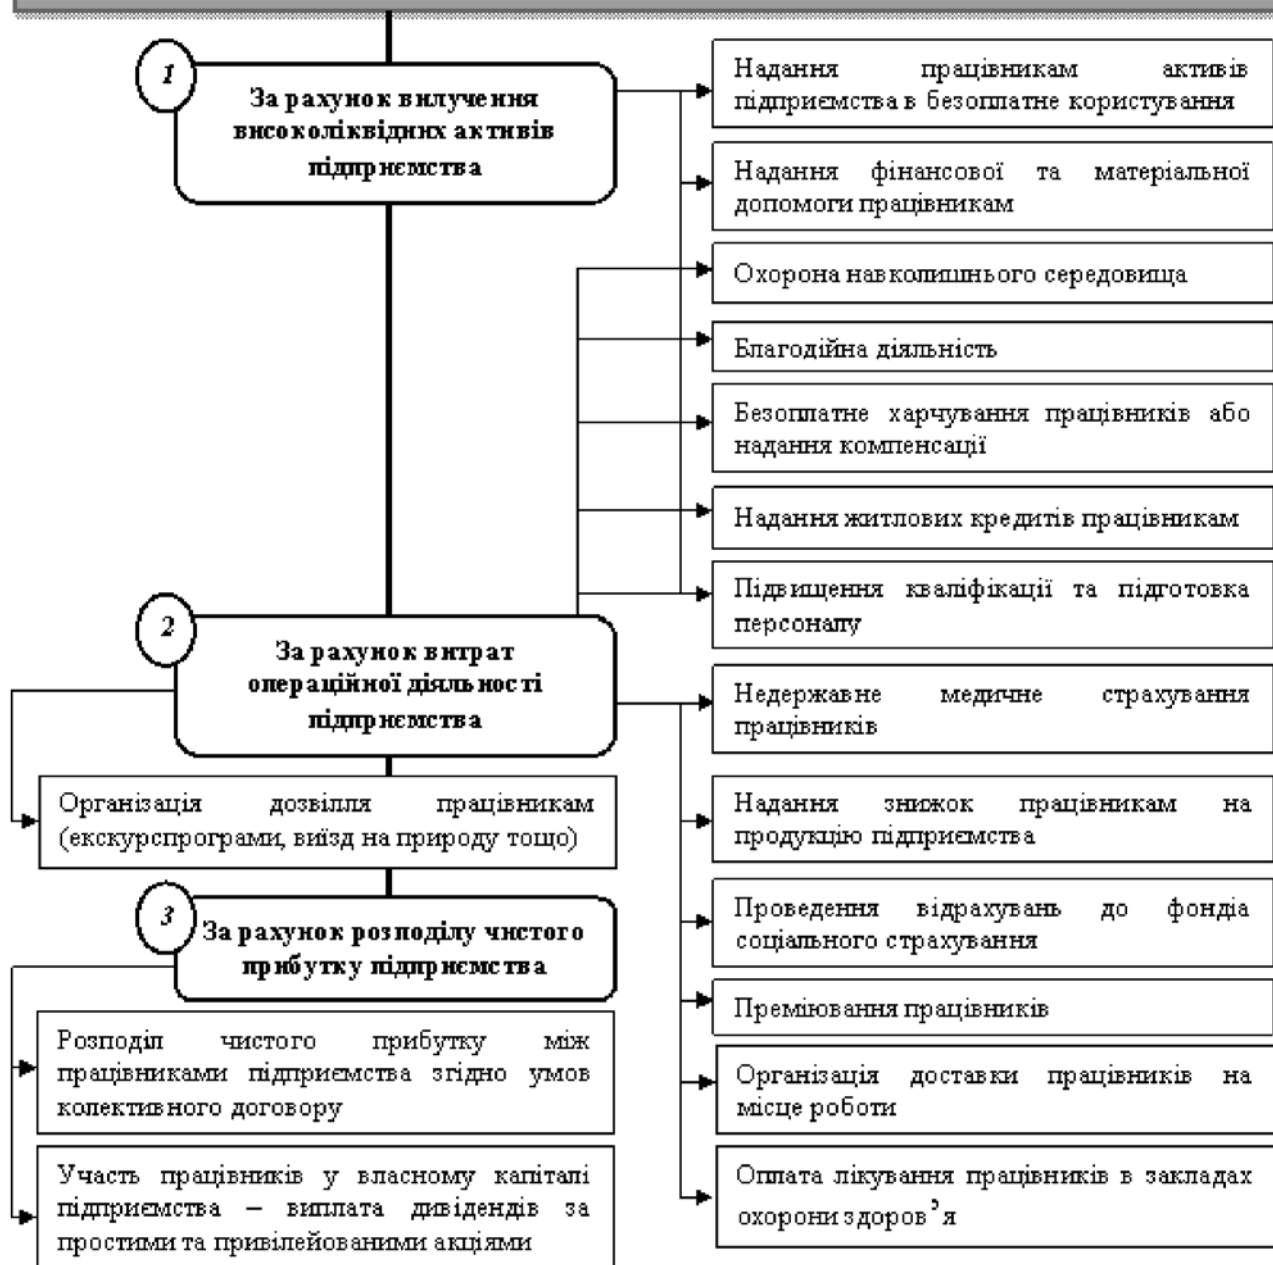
1
За рахунок вилучення високоліквідних активів підприємства

Надання працівникам активів підприємства в безоплатне користування

Надання фінансової та матеріальної допомоги працівникам

Охорона навколишнього середовища

Благодійна діяльність

Безоплатне харчування працівників або надання компенсації

Надання житлових кредитів працівникам

Підвищення кваліфікації та підготовка персоналу

2
За рахунок витрат операційної діяльності підприємства

Недержавне медичне страхування працівників

Організація дозвілля працівникам (екскурспрограми, виїзд на природу тощо)

Надання знижок працівникам на продукцію підприємства

3
За рахунок розподілу чистого прибутку підприємства

Проведення відрахувань до фонда соціального страхування

Преміювання працівників

Розподіл чистого прибутку між працівниками підприємства згідно умов колективного договору

Організація доставки працівників на місце роботи

Участь працівників у власному капіталі підприємства – виплата дивідендів за простими та привілейованими акціями

Оплата лікування працівників в закладах охорони здоров'я